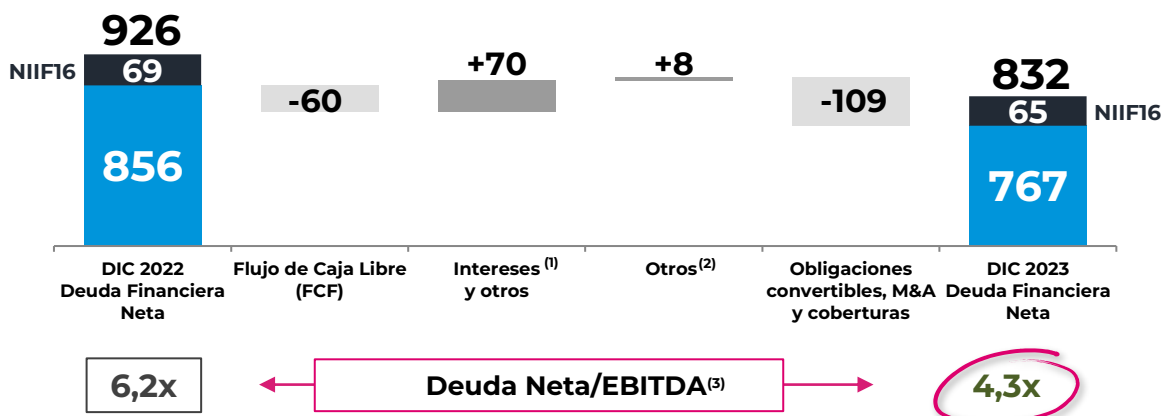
926

NIIF16 69

856

-60

+70

+8

-109

832

65 NIIF16

767

DIC 2022 Deuda Financiera Neta

Flujo de Caja Libre (FCF)

Intereses $^{(1)}$ y otros

Otros$^{(2)}$

Obligaciones convertibles, M&A y coberturas

DIC 2023 Deuda Financiera Neta

6,2x

Deuda Neta/EBITDA$^{(3)}$

4,3x